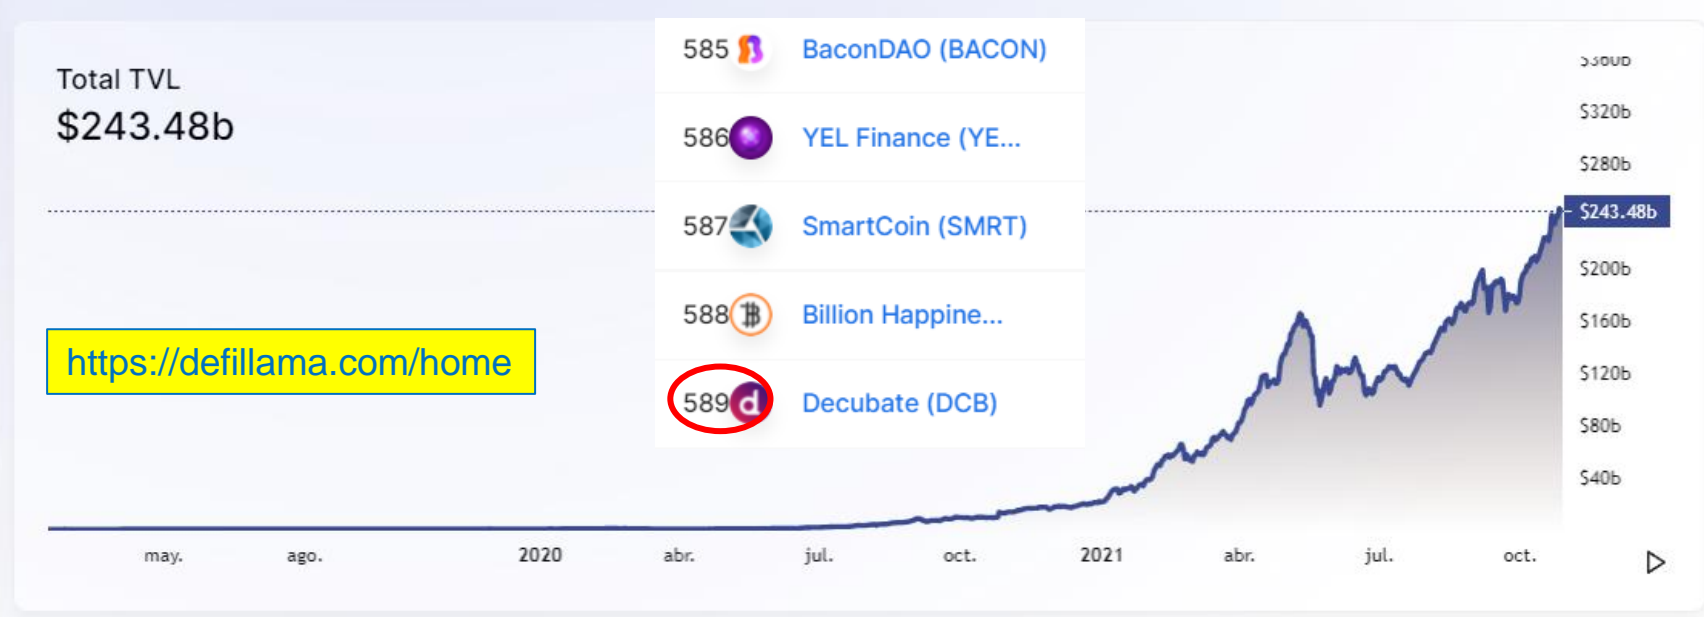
Total TVL
$243.48b

585 BaconDAO (BACON)
586 YEL Finance (YE...
587 SmartCoin (SMRT)
588 Billion Happine...
589 Decubate (DCB)

https://defillama.com/home

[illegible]
$320b
$280b
$243.48b
$200b
$160b
$120b
$80b
$40b

may. ago. 2020 abr. jul. oct. 2021 abr. jul. oct.